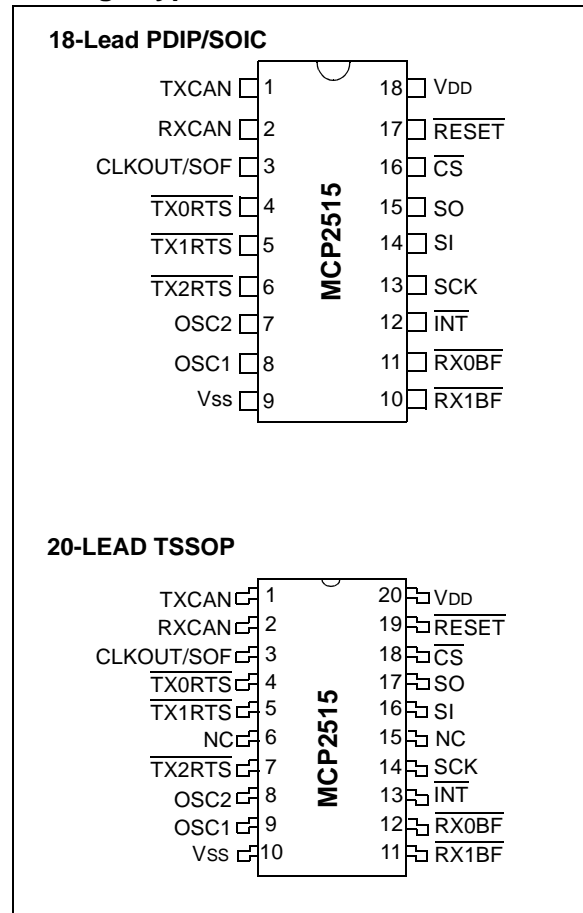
18-Lead PDIP/SOIC

TXCAN 1
RXCAN 2
CLKOUT/SOF 3
$\overline{TX0RTS}$ 4
$\overline{TX1RTS}$ 5
$\overline{TX2RTS}$ 6
OSC2 7
OSC1 8
Vss 9

MCP2515

18 VDD
17 $\overline{RESET}$
16 $\overline{CS}$
15 SO
14 SI
13 SCK
12 $\overline{INT}$
11 $\overline{RX0BF}$
10 $\overline{RX1BF}$

20-LEAD TSSOP

TXCAN 1
RXCAN 2
CLKOUT/SOF 3
$\overline{TX0RTS}$ 4
$\overline{TX1RTS}$ 5
NC 6
$\overline{TX2RTS}$ 7
OSC2 8
OSC1 9
Vss 10

MCP2515

20 VDD
19 $\overline{RESET}$
18 $\overline{CS}$
17 SO
16 SI
15 NC
14 SCK
13 $\overline{INT}$
12 $\overline{RX0BF}$
11 $\overline{RX1BF}$